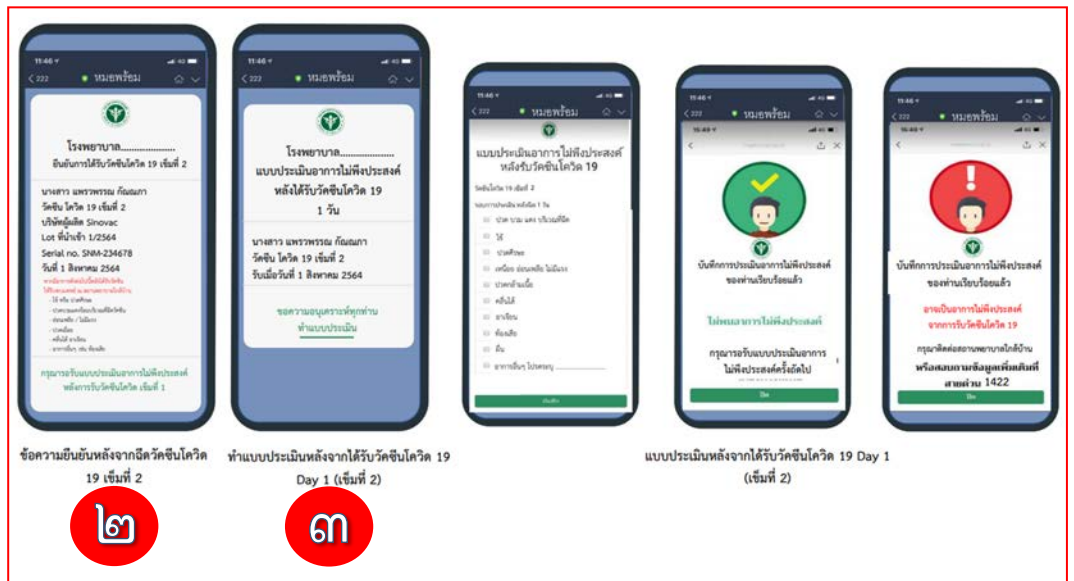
11:46
< 222
หมอพร้อม

โรงพยาบาล.....................
ยืนยันการได้รับวัคซีนโควิด 19 เข็มที่ 2

นางสาว แพรวพรรณ กัณณภา
วัคซีน โควิด 19 เข็มที่ 2
บริษัทผู้ผลิต Sinovac
Lot ที่นำเข้า 1/2564
Serial no. SNM-234678
วันที่ 1 สิงหาคม 2564

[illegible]

กรุณารอรับแบบประเมินอาการไม่พึงประสงค์หลังการรับวัคซีนโควิด เข็มที่ 1

11:46
< 222
หมอพร้อม

โรงพยาบาล.....................
แบบประเมินอาการไม่พึงประสงค์หลังได้รับวัคซีนโควิด 19
1 วัน

นางสาว แพรวพรรณ กัณณภา
วัคซีน โควิด 19 เข็มที่ 2
รับเมื่อวันที่ 1 สิงหาคม 2564

ขอความอนุเคราะห์ทุกท่านทำแบบประเมิน

11:46
< 222
หมอพร้อม

แบบประเมินอาการไม่พึงประสงค์หลังรับวัคซีนโควิด 19

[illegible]

ปวด บวม แดง บริเวณที่ฉีด
ไข้
ปวดศีรษะ
เหนื่อย อ่อนเพลีย ไม่มีแรง
ปวดกล้ามเนื้อ
คลื่นไส้
อาเจียน
ท้องเสีย
ผื่น
อาการอื่นๆ โปรดระบุ ..................

ส่งข้อมูล

11:46
11:49
บันทึกการประเมินอาการไม่พึงประสงค์ของท่านเรียบร้อยแล้ว

ไม่พบอาการไม่พึงประสงค์

กรุณารอรับแบบประเมินอาการไม่พึงประสงค์ครั้งถัดไป

ปิด

11:46
< 222
หมอพร้อม
11:49
บันทึกการประเมินอาการไม่พึงประสงค์ของท่านเรียบร้อยแล้ว

อาจเป็นอาการไม่พึงประสงค์จากการรับวัคซีนโควิด 19

กรุณาติดต่อสถานพยาบาลใกล้บ้าน หรือสอบถามข้อมูลเพิ่มเติมที่สายด่วน 1422

ปิด

ข้อความยืนยันหลังจากฉีดวัคซีนโควิด 19 เข็มที่ 2

๒

ทำแบบประเมินหลังจากได้รับวัคซีนโควิด 19 Day 1 (เข็มที่ 2)

๓

แบบประเมินหลังจากได้รับวัคซีนโควิด 19 Day 1 (เข็มที่ 2)